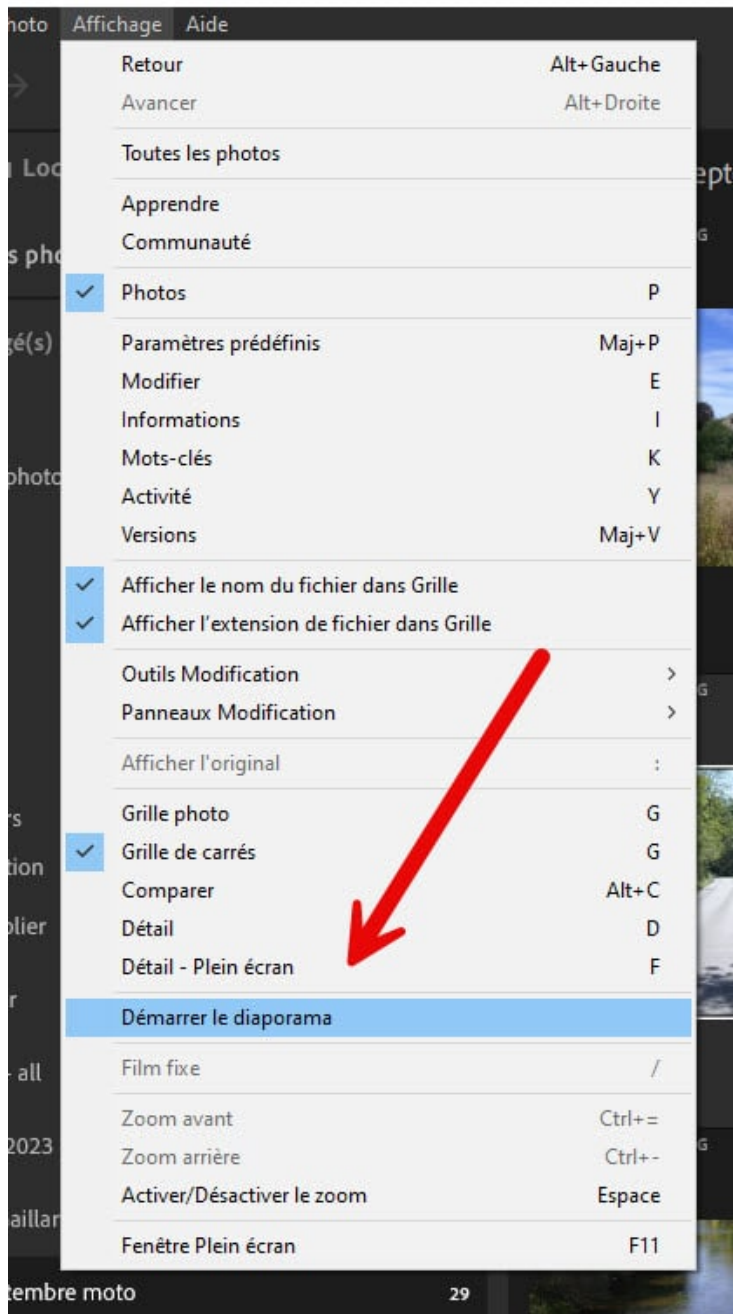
hoto Affichage Aide

Retour Alt+Gauche
Avancer Alt+Droite

Toutes les photos

Apprendre
Communauté

Photos P

Paramètres prédéfinis Maj+P
Modifier E
Informations I
Mots-clés K
Activité Y
Versions Maj+V

Afficher le nom du fichier dans Grille
Afficher l'extension de fichier dans Grille

Outils Modification >
Panneaux Modification >

Afficher l'original :

Grille photo G
Grille de carrés G
Comparer Alt+C
Détail D
Détail - Plein écran F

Démarrer le diaporama

Film fixe /

Zoom avant Ctrl+=
Zoom arrière Ctrl+-
Activer/Désactiver le zoom Espace

Fenêtre Plein écran F11

u Loc
s pho
gé(s)
photo
rs
tion
plier
r
- all
2023
aillar
tembre moto 29
ept
G
G
G
G